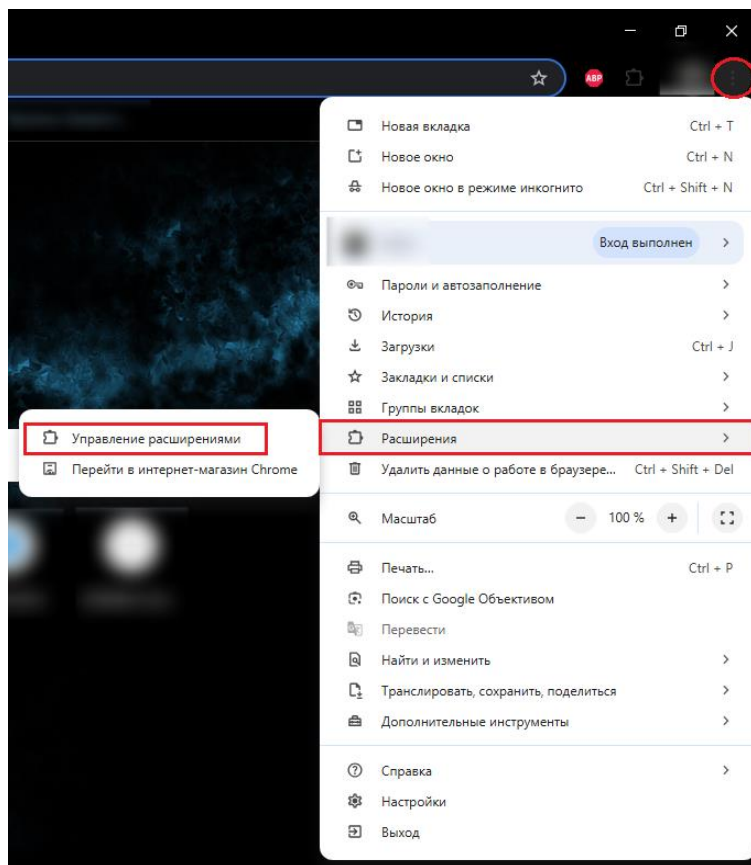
ABP

Новая вкладка Ctrl + T
Новое окно Ctrl + N
Новое окно в режиме инкогнито Ctrl + Shift + N

Вход выполнен

Пароли и автозаполнение
История
Загрузки Ctrl + J
Закладки и списки
Группы вкладок
Расширения
Удалить данные о работе в браузере... Ctrl + Shift + Del

Управление расширениями
Перейти в интернет-магазин Chrome

Масштаб − 100 % +

Печать... Ctrl + P
Поиск с Google Объективом
Перевести
Найти и изменить
Транслировать, сохранить, поделиться
Дополнительные инструменты

Справка
Настройки
Выход